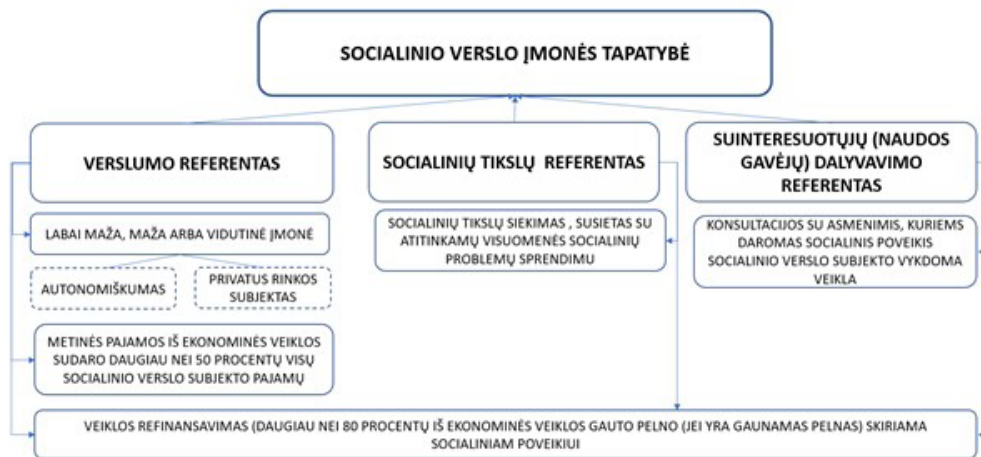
SOCIALINIO VERSLO ĮMONĖS TAPATYBĖ

VERSLUMO REFERENTAS

SOCIALINIŲ TIKSLŲ REFERENTAS

SUINTERESUOTŲJŲ (NAUDOS GAVĖJŲ) DALYVAVIMO REFERENTAS

LABAI MAŽA, MAŽA ARBA VIDUTINĖ ĮMONĖ

AUTONOMIŠKUMAS

PRIVATUS RINKOS SUBJEKTAS

METINĖS PAJAMOS IŠ EKONOMINĖS VEIKLOS SUDARO DAUGIAU NEI 50 PROCENTŲ VISŲ SOCIALINIO VERSLO SUBJEKTO PAJAMŲ

SOCIALINIŲ TIKSLŲ SIEKIMAS , SUSIETAS SU ATITINKAMŲ VISUOMENĖS SOCIALINIŲ PROBLEMŲ SPRENDIMU

KONSULTACIJOS SU ASMENIMIS, KURIEMS DAROMAS SOCIALINIS POVEIKIS SOCIALINIO VERSLO SUBJEKTO VYKDOMA VEIKLA

VEIKLOS REFINANSAVIMAS (DAUGIAU NEI 80 PROCENTŲ IŠ EKONOMINĖS VEIKLOS GAUTO PELNO (JEI YRA GAUNAMAS PELNAS) SKIRIAMA SOCIALINIAM POVEIKIUI